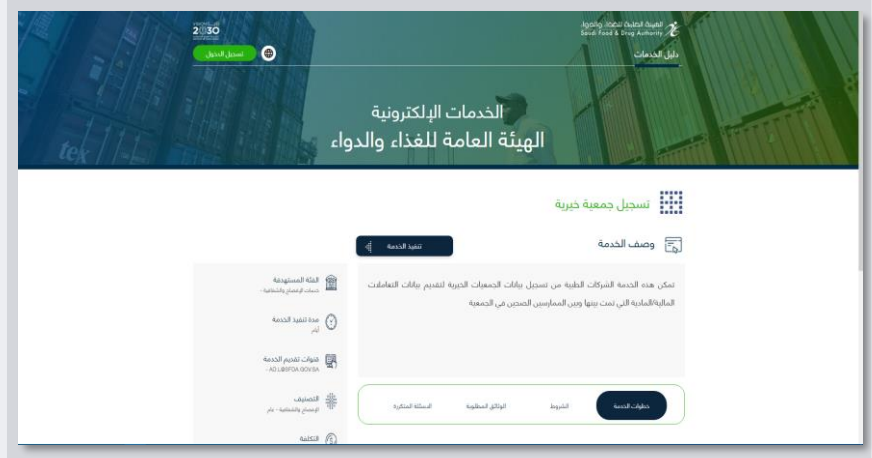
الهيئة العامة للغذاء والدواء
Saudi Food & Drug Authority

2030

دليل الخدمات

تسجيل الدخول

الخدمات الإلكترونية
الهيئة العامة للغذاء والدواء

تسجيل جمعية خيرية

وصف الخدمة

تنفيذ الخدمة

تمكن هذه الخدمة الشركات الطبية من تسجيل بيانات الجمعيات الخيرية لتقديم بيانات التعاملات المالية/المادية التي تمت بينها وبين الممارسين الصحيين في الجمعية

الفئة المستهدفة
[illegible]

مدة تنفيذ الخدمة
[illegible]

قنوات تقديم الخدمة
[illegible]

التصنيف
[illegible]

التكلفة

خطوات الخدمة

الشروط

الوثائق المطلوبة

الأسئلة المتكررة